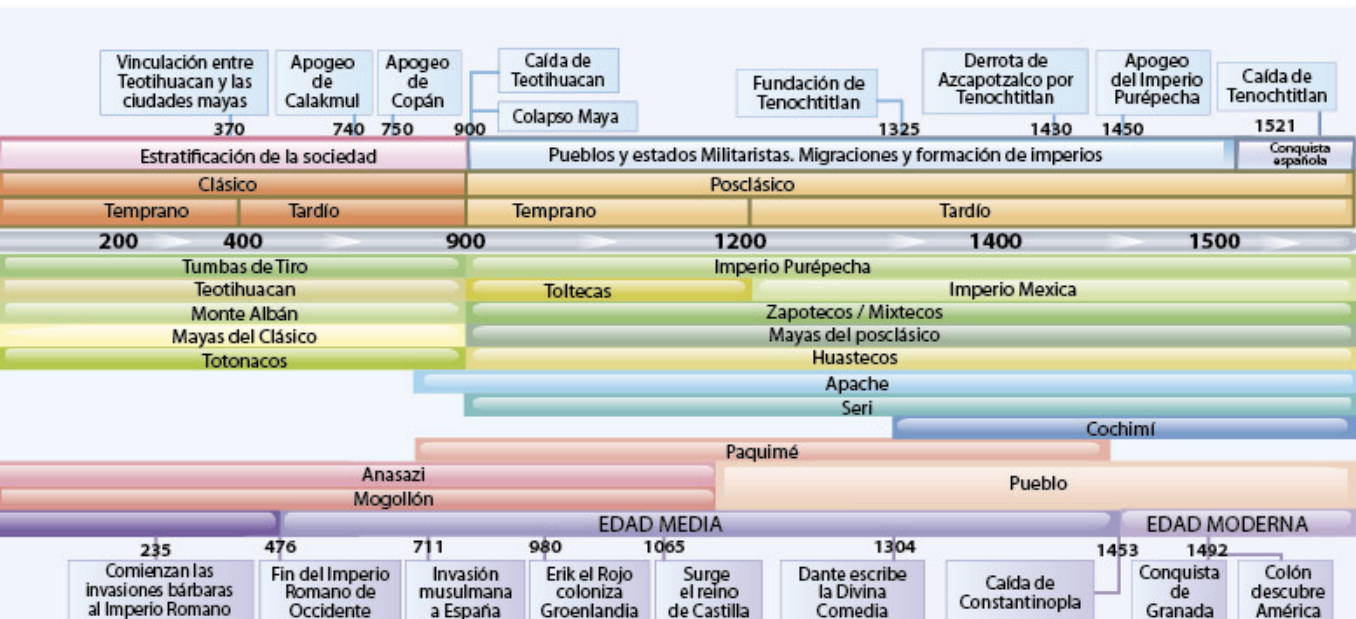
Vinculación entre Teotihuacan y las ciudades mayas
370

Apogeo de Calakmul
740

Apogeo de Copán
750

Caída de Teotihuacan
Colapso Maya
900

Fundación de Tenochtitlan
1325

Derrota de Azcapotzalco por Tenochtitlan
1430

Apogeo del Imperio Purépecha
1450

Caída de Tenochtitlan
1521

Estratificación de la sociedad
Pueblos y estados Militaristas. Migraciones y formación de imperios
Conquista española

Clásico
Posclásico

Temprano
Tardío
Temprano
Tardío

200 400 900 1200 1400 1500

Tumbas de Tiro
Imperio Purépecha
Teotihuacan
Toltecas
Imperio Mexica
Monte Albán
Zapotecos / Mixtecos
Mayas del Clásico
Mayas del posclásico
Totonacos
Huastecos
Apache
Seri
Cochimí
Paquimé
Anasazi
Pueblo
Mogollón
EDAD MEDIA
EDAD MODERNA

235
Comienzan las invasiones bárbaras al Imperio Romano

476
Fin del Imperio Romano de Occidente

711
Invasión musulmana a España

980
Erik el Rojo coloniza Groenlandia

1065
Surge el reino de Castilla

1304
Dante escribe la Divina Comedia

1453
Caída de Constantinopla

1492
Conquista de Granada

Colón descubre América